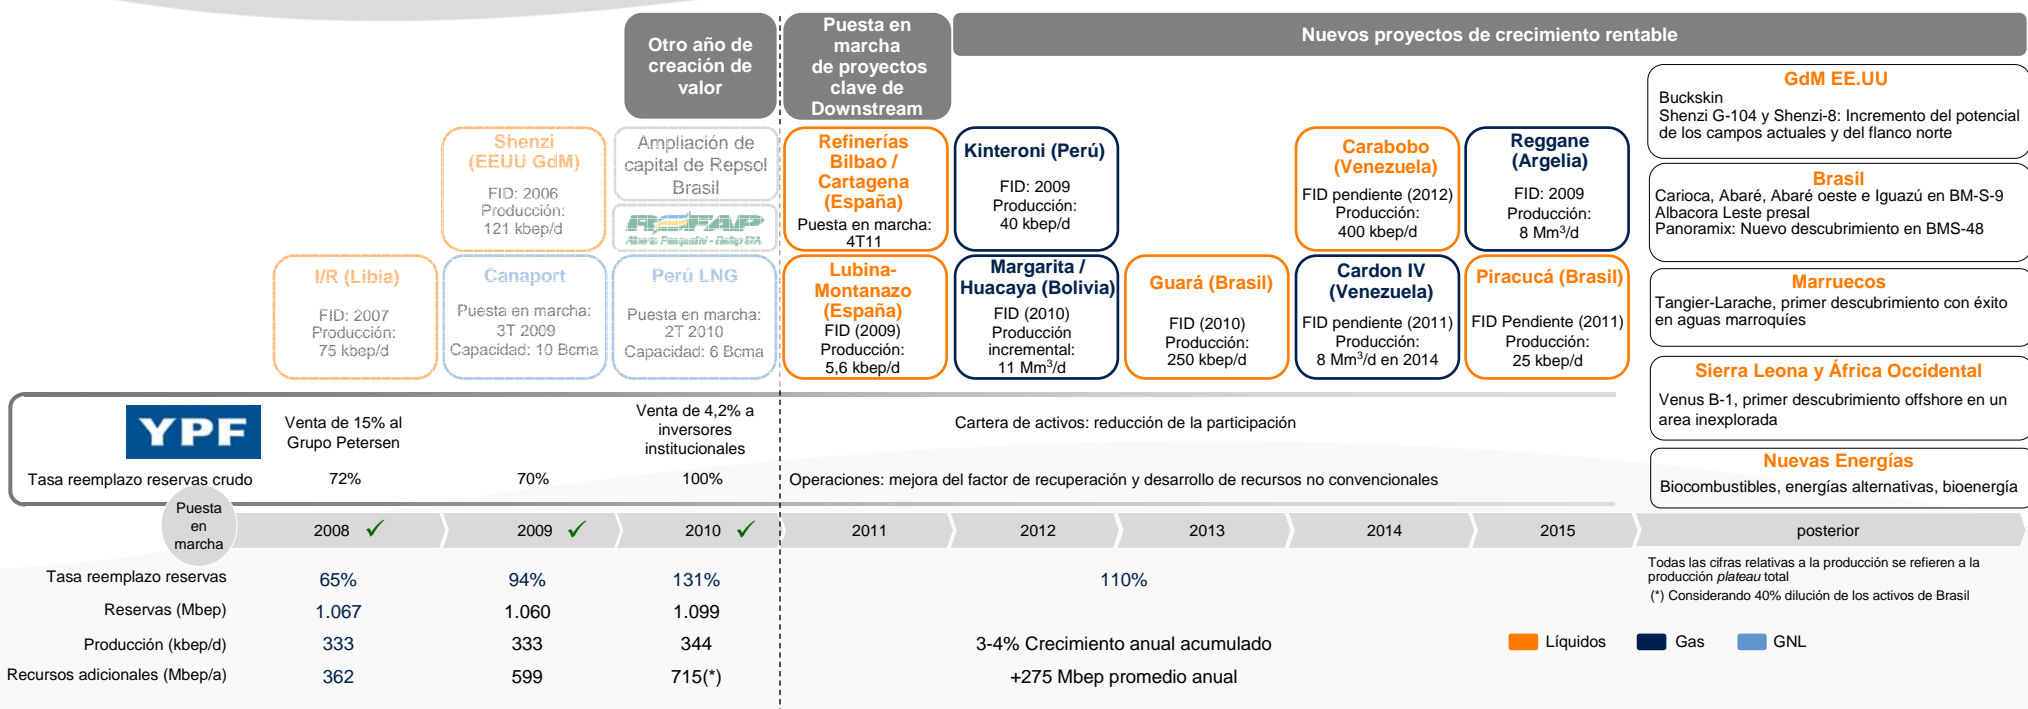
Otro año de creación de valor

Puesta en marcha de proyectos clave de Downstream

Nuevos proyectos de crecimiento rentable

Shenzi (EEUU GdM)
FID: 2006
Producción:
121 kbep/d

Ampliación de capital de Repsol Brasil

REFAP
Alberto Pasqualini - Refap SA

Refinerías Bilbao / Cartagena (España)
Puesta en marcha: 4T11

Kinteroni (Perú)
FID: 2009
Producción:
40 kbep/d

Carabobo (Venezuela)
FID pendiente (2012)
Producción:
400 kbep/d

Reggane (Argelia)
FID: 2009
Producción:
8 Mm$^3$/d

GdM EE.UU
Buckskin
Shenzi G-104 y Shenzi-8: Incremento del potencial de los campos actuales y del flanco norte

Brasil
Carioca, Abaré, Abaré oeste e Iguazú en BM-S-9
Albacora Leste presal
Panoramix: Nuevo descubrimiento en BMS-48

I/R (Libia)
FID: 2007
Producción:
75 kbep/d

Canaport
Puesta en marcha:
3T 2009
Capacidad: 10 Bcma

Perú LNG
Puesta en marcha:
2T 2010
Capacidad: 6 Bcma

Lubina-Montanazo (España)
FID (2009)
Producción:
5,6 kbep/d

Margarita / Huacaya (Bolivia)
FID (2010)
Producción incremental:
11 Mm$^3$/d

Guará (Brasil)
FID (2010)
Producción:
250 kbep/d

Cardon IV (Venezuela)
FID pendiente (2011)
Producción:
8 Mm$^3$/d en 2014

Piracucá (Brasil)
FID Pendiente (2011)
Producción:
25 kbep/d

Marruecos
Tangier-Larache, primer descubrimiento con éxito en aguas marroquíes

Sierra Leona y África Occidental
Venus B-1, primer descubrimiento offshore en un area inexplorada

Nuevas Energías
Biocombustibles, energías alternativas, bioenergía

YPF
Venta de 15% al Grupo Petersen
Venta de 4,2% a inversores institucionales
Cartera de activos: reducción de la participación
Tasa reemplazo reservas crudo 72% 70% 100%
Operaciones: mejora del factor de recuperación y desarrollo de recursos no convencionales

Puesta en marcha
2008 ✓ 2009 ✓ 2010 ✓ 2011 2012 2013 2014 2015 posterior

Tasa reemplazo reservas 65% 94% 131% 110%
Reservas (Mbep) 1.067 1.060 1.099
Producción (kbep/d) 333 333 344 3-4% Crecimiento anual acumulado
Recursos adicionales (Mbep/a) 362 599 715(*) +275 Mbep promedio anual

Todas las cifras relativas a la producción se refieren a la producción *plateau* total
(*) Considerando 40% dilución de los activos de Brasil

Líquidos Gas GNL